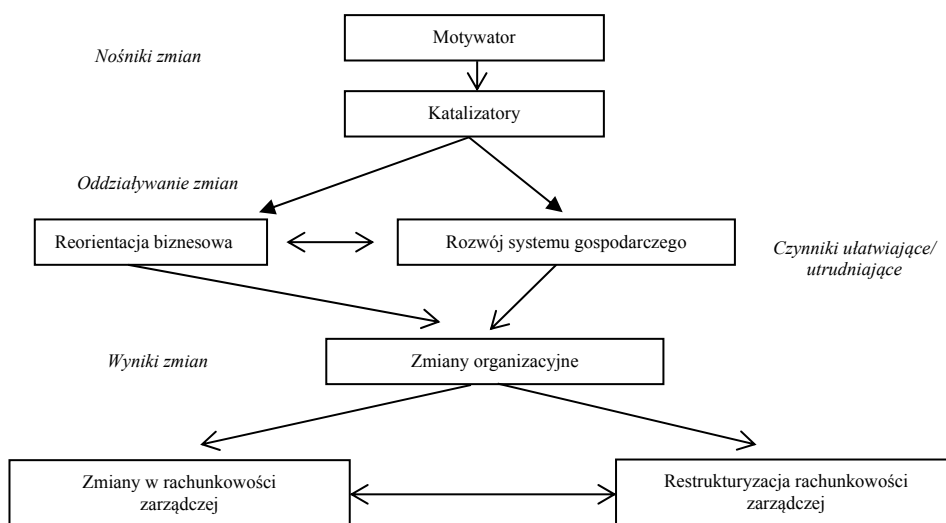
Nośniki zmian

Motywator

Katalizatory

Oddziaływanie zmian

Reorientacja biznesowa

Rozwój systemu gospodarczego

Czynniki ułatwiające/ utrudniające

Wyniki zmian

Zmiany organizacyjne

Zmiany w rachunkowości zarządczej

Restrukturyzacja rachunkowości zarządczej